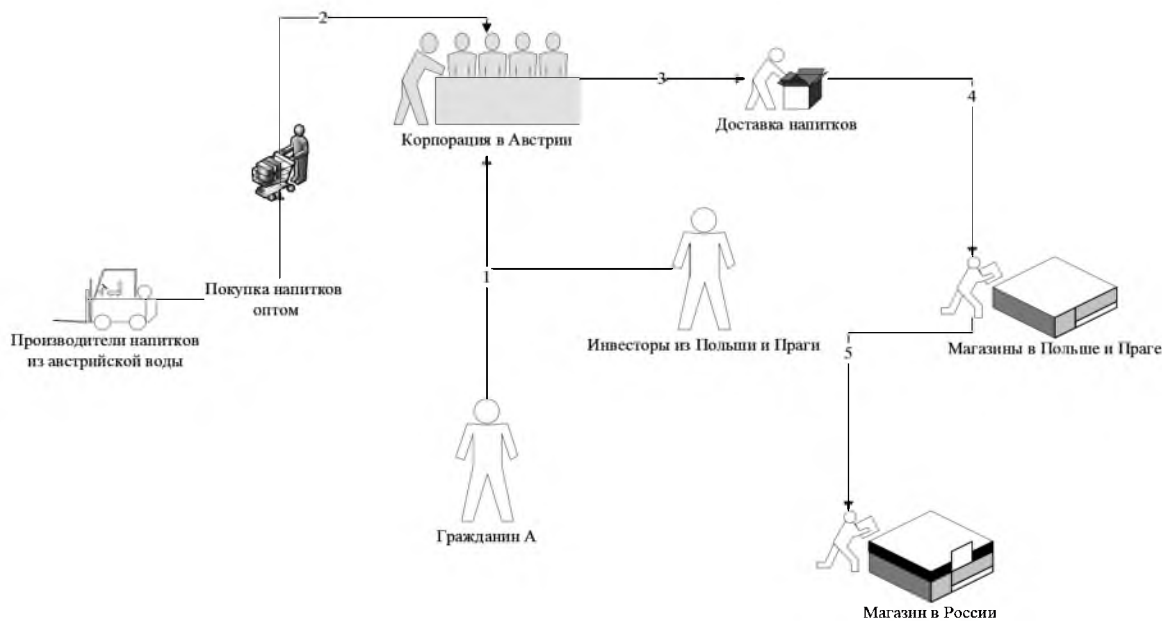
2

Корпорация в Австрии

3

Доставка напитков

4

Покупка напитков оптом

Производители напитков из австрийской воды

1

Инвесторы из Польши и Праги

Магазины в Польше и Праге

5

Гражданин А

Магазин в России